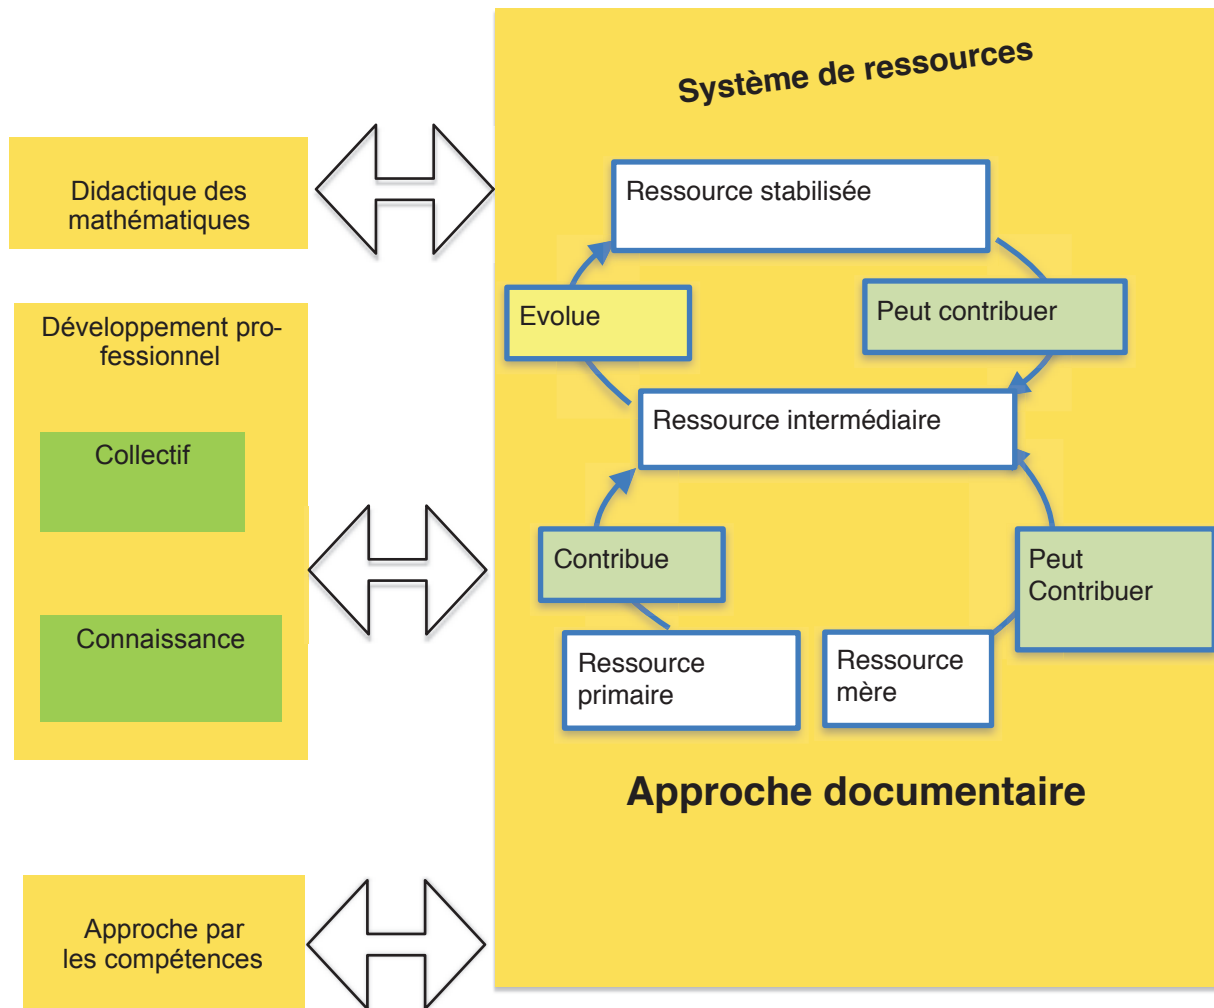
Système de ressources

Didactique des mathématiques

Ressource stabilisée

Evolue

Peut contribuer

Développement professionnel

Ressource intermédiaire

Collectif

Contribue

Peut Contribuer

Connaissance

Ressource primaire

Ressource mère

Approche documentaire

Approche par les compétences